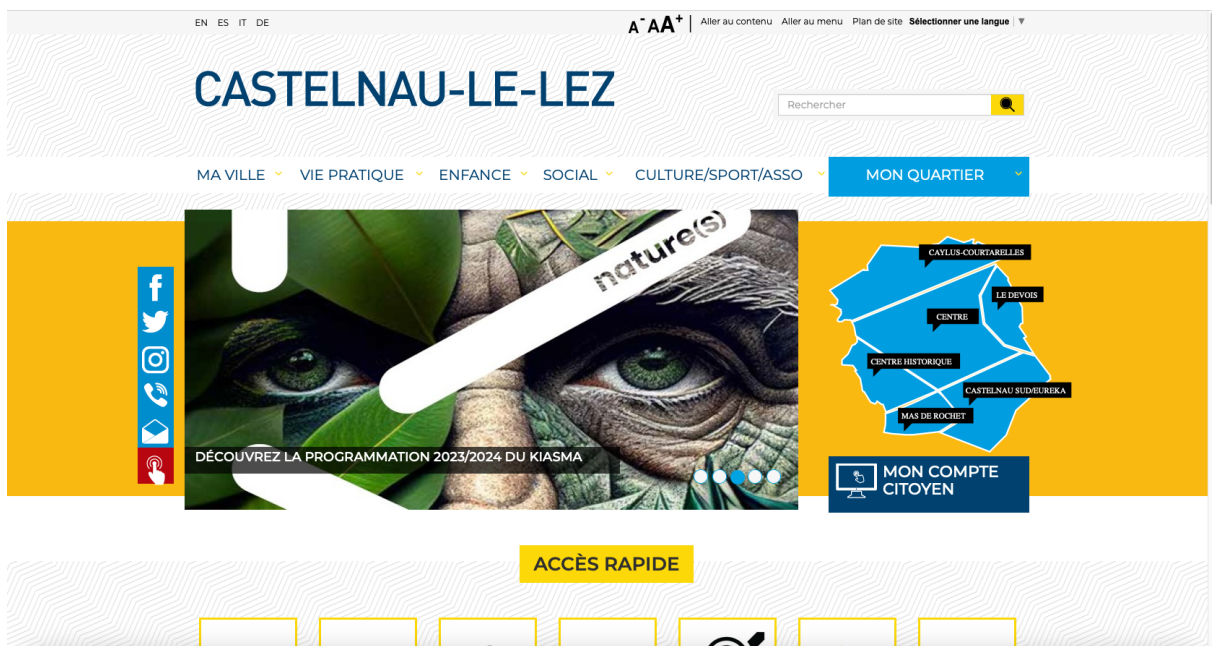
EN ES IT DE

A- AA+ | Aller au contenu Aller au menu Plan de site Sélectionner une langue

CASTELNAU-LE-LEZ

Rechercher

MA VILLE VIE PRATIQUE ENFANCE SOCIAL CULTURE/SPORT/ASSO MON QUARTIER

nature(s)

DÉCOUVREZ LA PROGRAMMATION 2023/2024 DU KIASMA

CAYLUS-COURTARELLES
LE DEVOIS
CENTRE
CENTRE HISTORIQUE
CASTELNAU SUD/EUREKA
MAS DE ROCHET

MON COMPTE CITOYEN

ACCÈS RAPIDE